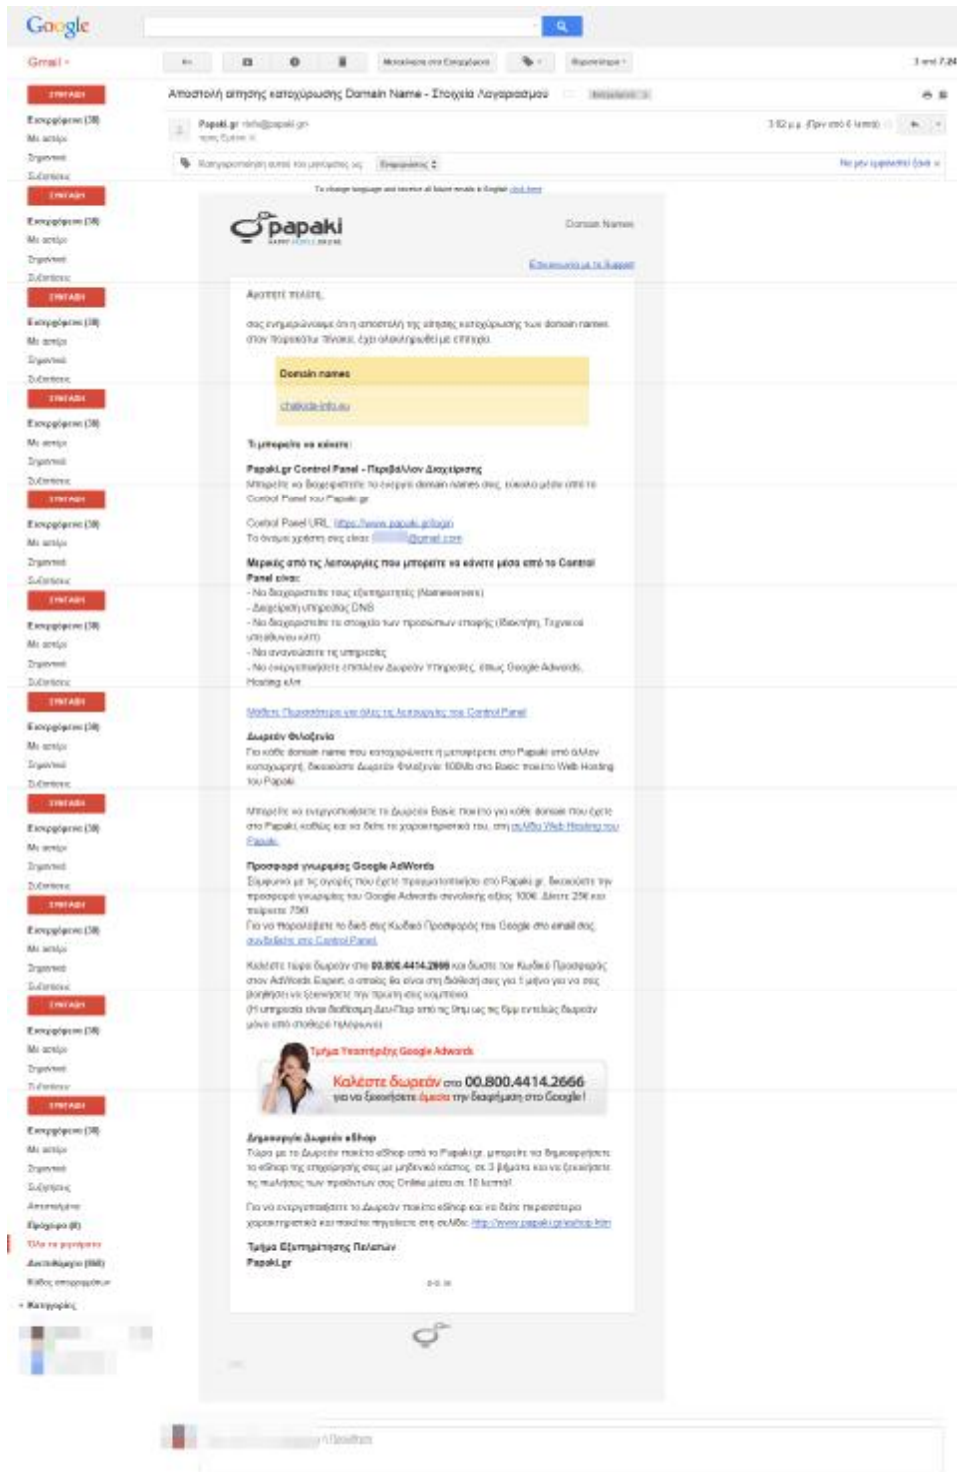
Google

Gmail

ΣΥΝΤΑΞΗ
Εισερχόμενα (38)
Με αστέρι
Σημαντικά
Σταλμένα

Μετακίνηση στα Εισερχόμενα

1 από 7.24

Αποστολή αίτησης κατοχύρωσης Domain Name - Στοιχεία Λογαριασμού

Papaki.gr
προς Εμένα

3:52 μ.μ. (Πριν από 6 λεπτά)

Κατηγοριοποιήθηκε αυτό το μήνυμα ως Ενημερώσεις

To change language and receive all future emails in English click here

papaki

Domain Names

Επικοινωνία με το Support

Αγαπητέ πελάτη,

σας ενημερώνουμε ότι η αποστολή της αίτησης κατοχύρωσης των domain names στον παρακάτω πίνακα, έχει ολοκληρωθεί με επιτυχία.

| Domain names |
|---|
| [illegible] |

Τι μπορείτε να κάνετε:

Papaki.gr Control Panel - Περιβάλλον Διαχείρισης
Μπορείτε να διαχειριστείτε τα ενεργά domain names σας, εύκολα μέσα από το Control Panel του Papaki.gr

Control Panel URL: https://www.papaki.gr/login
Το όνομα χρήστη σας είναι: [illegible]@gmail.com

Μερικές από τις λειτουργίες που μπορείτε να κάνετε μέσα από το Control Panel είναι:
- Να διαχειριστείτε τους εξυπηρετητές (Nameservers)
- Διαχείριση υπηρεσίας DNS
- Να διαχειριστείτε τα στοιχεία των προσώπων επαφής (Ιδιοκτήτη, Τεχνικού υπεύθυνου κλπ)
- Να ανανεώσετε τις υπηρεσίες
- Να ενεργοποιήσετε επιπλέον Δωρεάν Υπηρεσίες, όπως Google Adwords, Hosting κλπ

Μάθετε Περισσότερα για όλες τις λειτουργίες του Control Panel

Δωρεάν Φιλοξενία
Για κάθε domain name που κατοχυρώνετε ή μεταφέρετε στο Papaki από άλλον καταχωρητή, δικαιούστε Δωρεάν Φιλοξενία 100Mb στο Basic πακέτο Web Hosting του Papaki.

Μπορείτε να ενεργοποιήσετε το Δωρεάν Basic πακέτο για κάθε domain που έχετε στο Papaki, καθώς και να δείτε τα χαρακτηριστικά του, στη σελίδα Web Hosting του Papaki.

Προσφορά γνωριμίας Google AdWords
Σύμφωνα με τις αγορές που έχετε πραγματοποιήσει στο Papaki.gr, δικαιούστε την προσφορά γνωριμίας του Google Adwords συνολικής αξίας 100€. Δίνετε 25€ και παίρνετε 75€!
Για να παραλάβετε το δικό σας Κωδικό Προσφοράς της Google στο email σας συνδεθείτε στο Control Panel.

Καλέστε τώρα δωρεάν στο 00.800.4414.2666 και δώστε τον Κωδικό Προσφοράς στον AdWords Expert, ο οποίος θα είναι στη διάθεσή σας για 1 μήνα για να σας βοηθήσει να ξεκινήσετε την πρώτη σας καμπάνια.
(Η υπηρεσία είναι διαθέσιμη Δευ-Παρ από τις 9πμ ως τις 6μμ εκτός δημόσιων αργιών)

Τμήμα Υποστήριξης Google Adwords
Καλέστε δωρεάν στο 00.800.4414.2666
για να ξεκινήσετε άμεσα την διαφήμιση στο Google!

Δημιουργία Δωρεάν eShop
Τώρα με το Δωρεάν πακέτο eShop από το Papaki.gr, μπορείτε να δημιουργήσετε το eShop της επιχείρησής σας με μηδενικό κόστος, σε 3 βήματα και να ξεκινήσετε τις πωλήσεις των προϊόντων σας Online μέσα σε 10 λεπτά!

Για να ενεργοποιήσετε το Δωρεάν πακέτο eShop και να δείτε περισσότερα χαρακτηριστικά και πακέτα πηγαίνετε στη σελίδα: http://www.papaki.gr/eshop.htm

Τμήμα Εξυπηρέτησης Πελατών
Papaki.gr

Όλα τα μηνύματα
Ανεπιθύμητα
Κάδος απορριμμάτων
Κατηγορίες